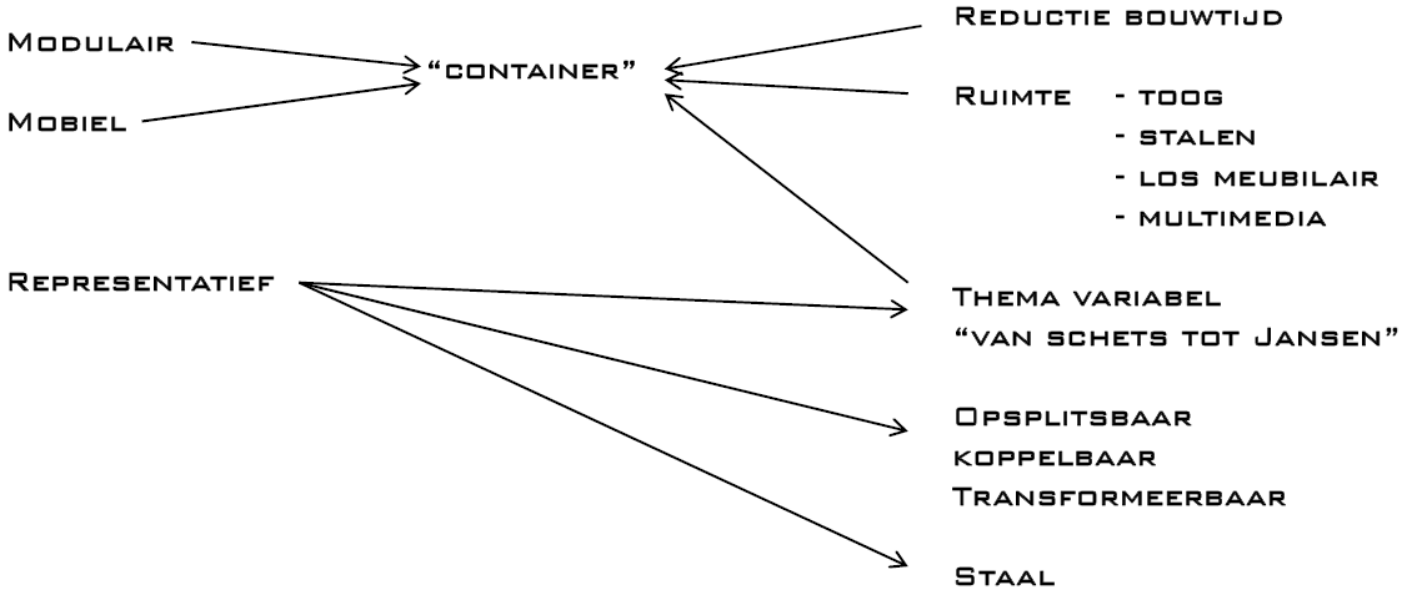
Modulair

Mobiel

“container”

Reductie bouwtijd

Ruimte - toog
- stalen
- los meubilair
- multimedia

Representatief

Thema variabel
“van schets tot Jansen”

Opsplitsbaar
koppelbaar
Transformeerbaar

Staal